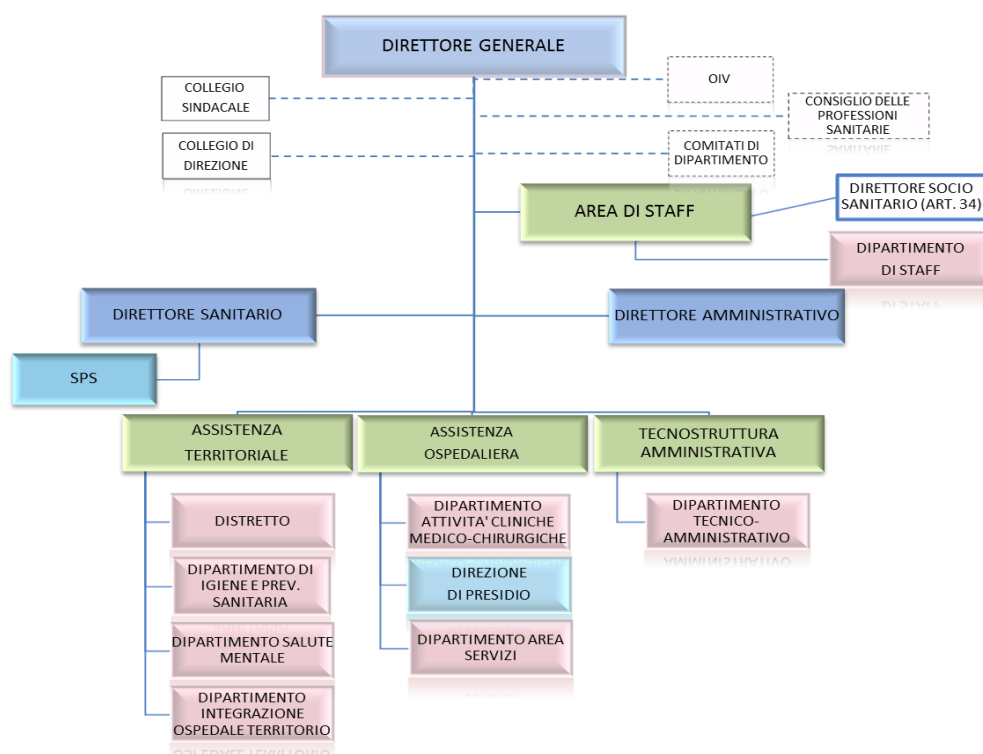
DIRETTORE GENERALE

COLLEGIO SINDACALE

OIV

CONSIGLIO DELLE PROFESSIONI SANITARIE

COLLEGIO DI DIREZIONE

COMITATI DI DIPARTIMENTO

AREA DI STAFF

DIRETTORE SOCIO SANITARIO (ART. 34)

DIPARTIMENTO DI STAFF

DIRETTORE SANITARIO

DIRETTORE AMMINISTRATIVO

SPS

ASSISTENZA TERRITORIALE

ASSISTENZA OSPEDALIERA

TECNOSTRUTTURA AMMINISTRATIVA

DISTRETTO

DIPARTIMENTO DI IGIENE E PREV. SANITARIA

DIPARTIMENTO SALUTE MENTALE

DIPARTIMENTO INTEGRAZIONE OSPEDALE TERRITORIO

DIPARTIMENTO ATTIVITA' CLINICHE MEDICO-CHIRURGICHE

DIREZIONE DI PRESIDIO

DIPARTIMENTO AREA SERVIZI

DIPARTIMENTO TECNICO-AMMINISTRATIVO